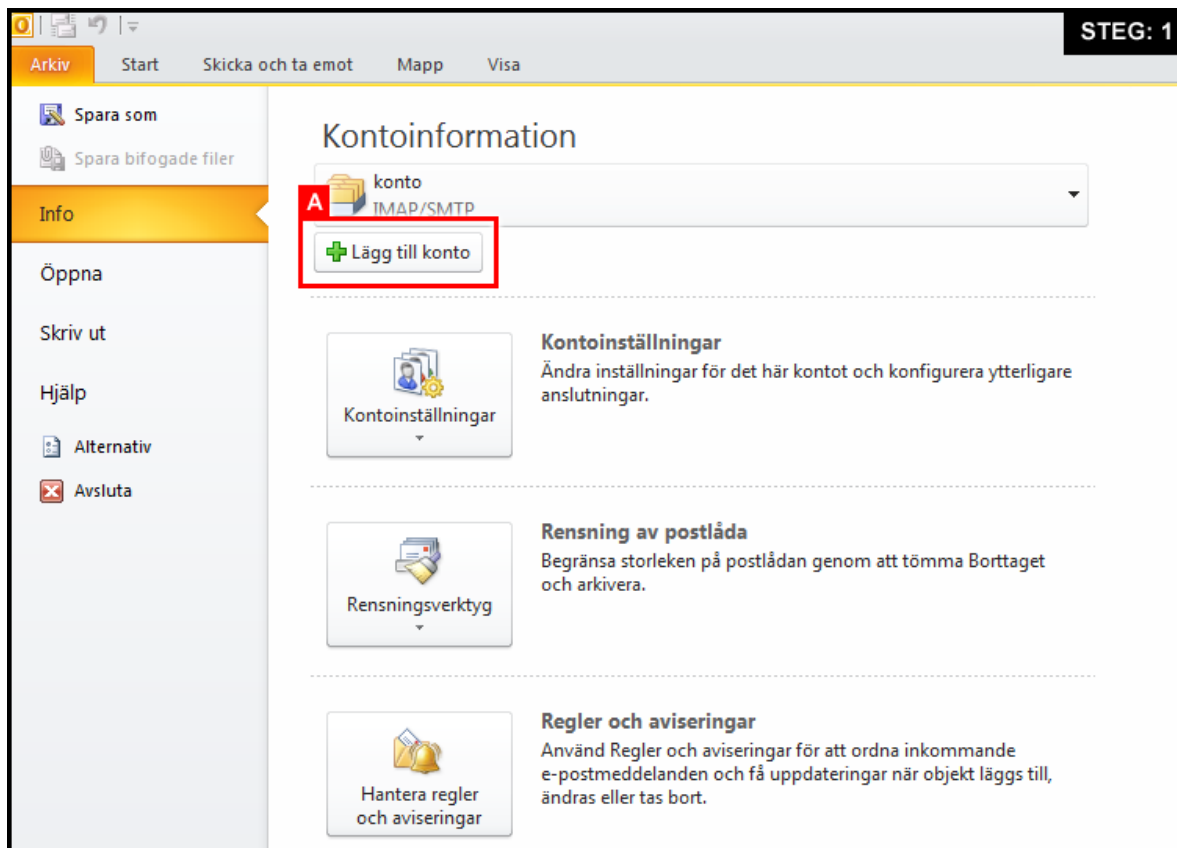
STEG: 1

Arkiv Start Skicka och ta emot Mapp Visa

Spara som
Spara bifogade filer
Info
Öppna
Skriv ut
Hjälp
Alternativ
Avsluta

Kontoinformation

konto
IMAP/SMTP

A

Lägg till konto

Kontoinställningar

Kontoinställningar
Ändra inställningar för det här kontot och konfigurera ytterligare anslutningar.

Rensningsverktyg

Rensning av postlåda
Begränsa storleken på postlådan genom att tömma Borttaget och arkivera.

Hantera regler och aviseringar

Regler och aviseringar
Använd Regler och aviseringar för att ordna inkommande e-postmeddelanden och få uppdateringar när objekt läggs till, ändras eller tas bort.